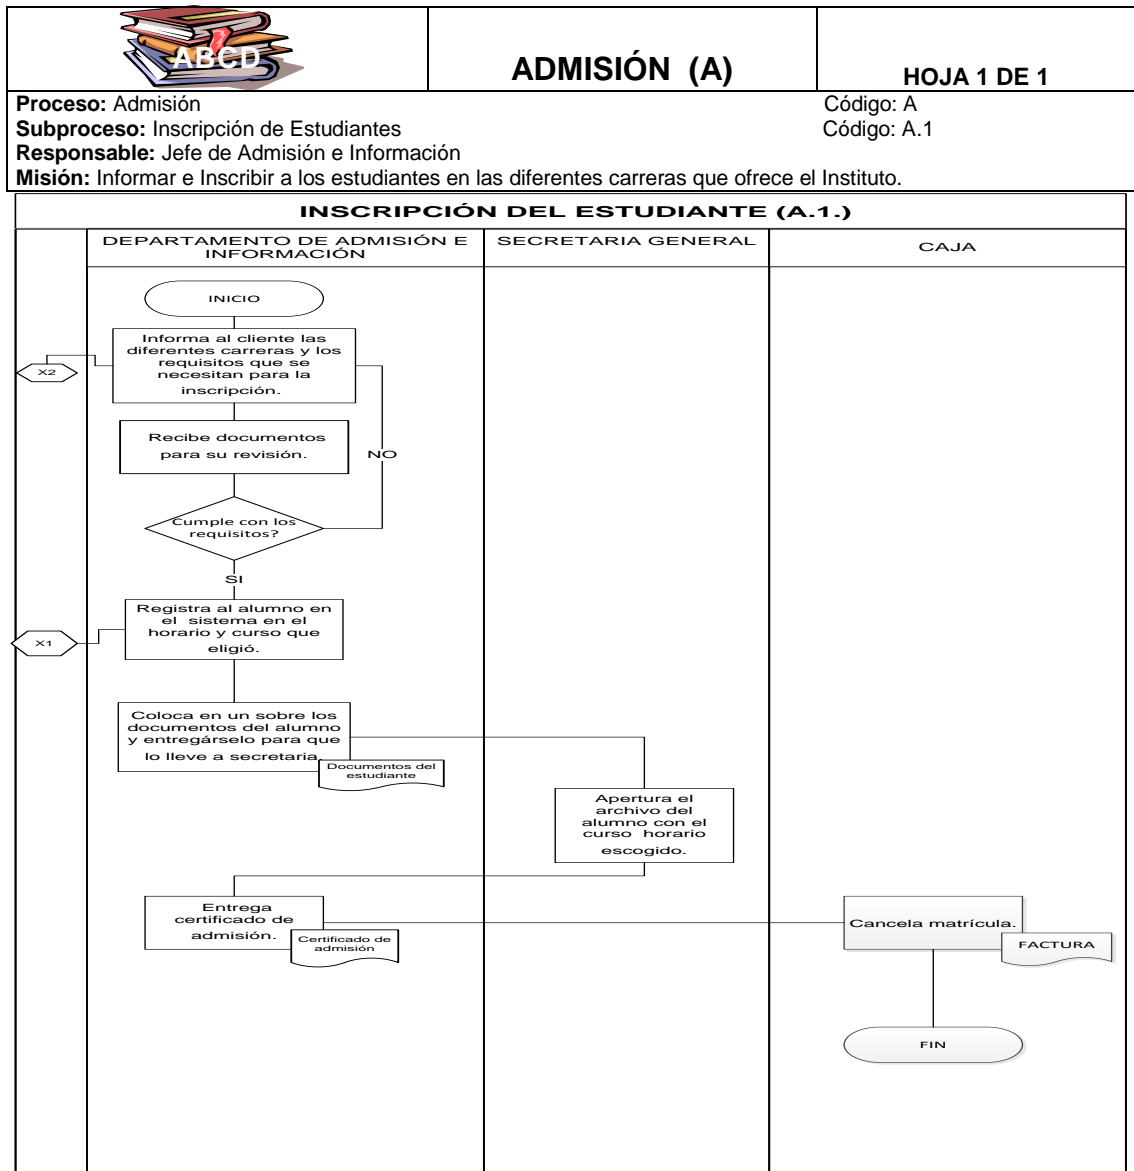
ABCD

ADMISIÓN (A)

HOJA 1 DE 1

**Proceso:** Admisión Código: A
**Subproceso:** Inscripción de Estudiantes Código: A.1
**Responsable:** Jefe de Admisión e Información
**Misión:** Informar e Inscribir a los estudiantes en las diferentes carreras que ofrece el Instituto.

INSCRIPCIÓN DEL ESTUDIANTE (A.1.)

DEPARTAMENTO DE ADMISIÓN E INFORMACIÓN

SECRETARIA GENERAL

CAJA

INICIO

X2

Informa al cliente las diferentes carreras y los requisitos que se necesitan para la inscripción.

Recibe documentos para su revisión.

NO

Cumple con los requisitos?

SI

X1

Registra al alumno en el sistema en el horario y curso que eligió.

Coloca en un sobre los documentos del alumno y entregárselo para que lo lleve a secretaria.

Documentos del estudiante

Apertura el archivo del alumno con el curso horario escogido.

Entrega certificado de admisión.

Certificado de admisión

Cancela matrícula.

FACTURA

FIN